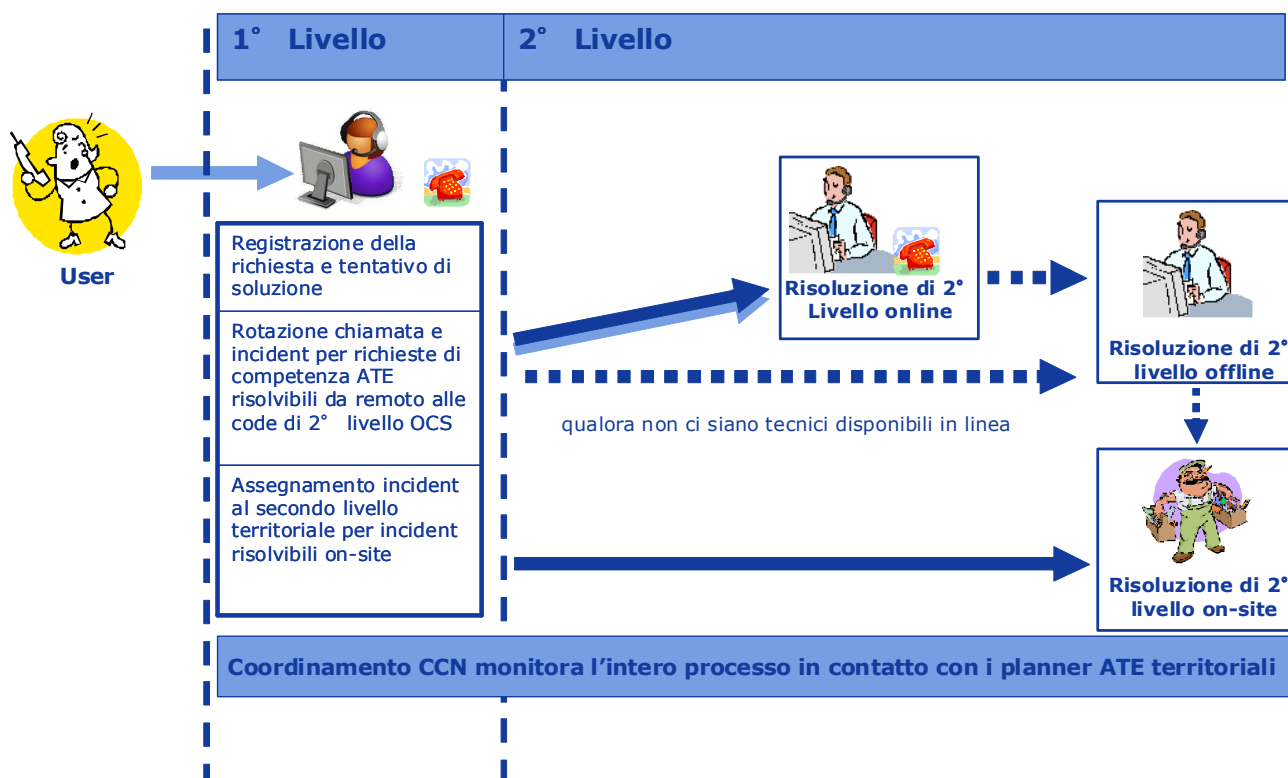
1° Livello

2° Livello

User

Registrazione della richiesta e tentativo di soluzione

Rotazione chiamata e incident per richieste di competenza ATE risolvibili da remoto alle code di 2° livello OCS

Assegnamento incident al secondo livello territoriale per incident risolvibili on-site

Risoluzione di 2° Livello online

Risoluzione di 2° livello offline

qualora non ci siano tecnici disponibili in linea

Risoluzione di 2° livello on-site

Coordinamento CCN monitora l'intero processo in contatto con i planner ATE territoriali